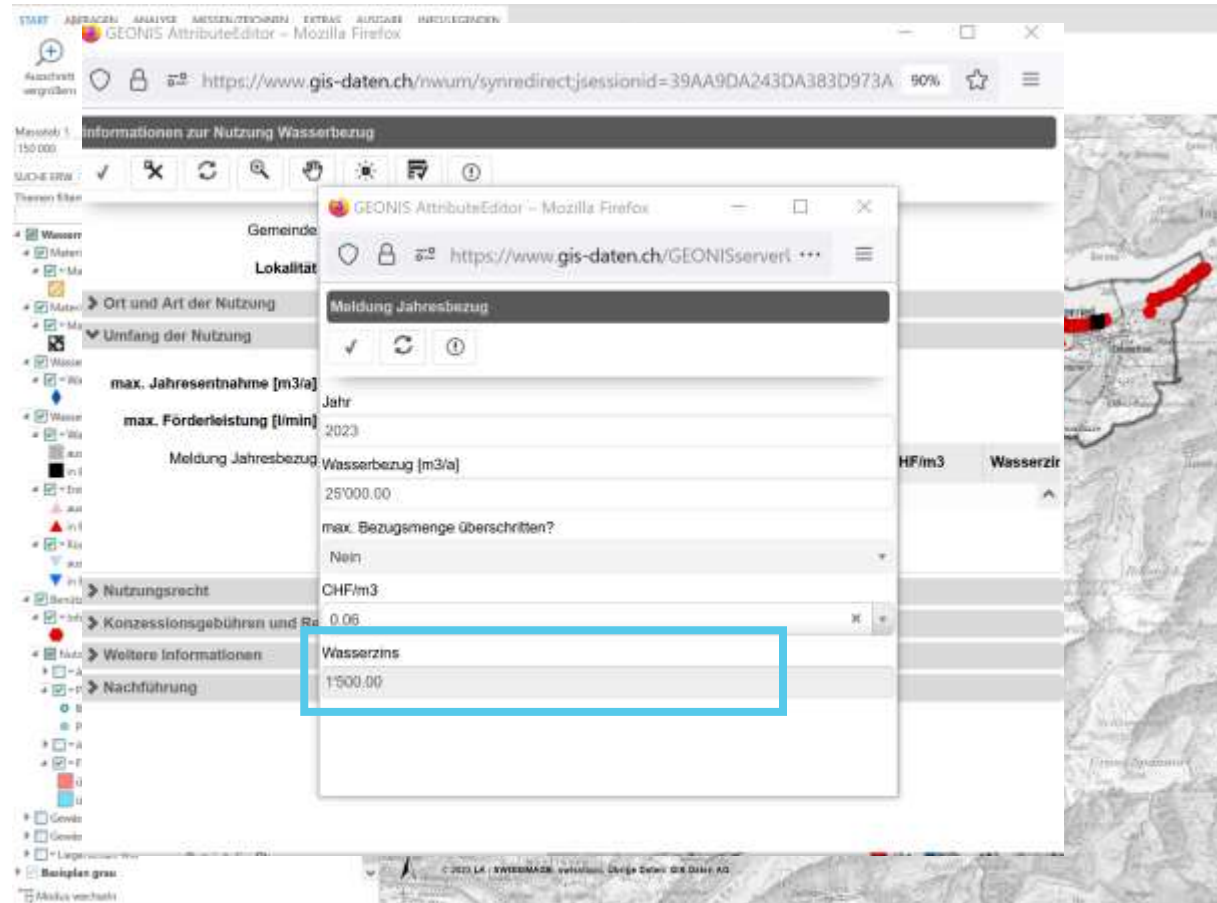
START ABFRAGEN ANALYSE MESSEN/ZEICHNEN EXTRAS AUSGABE INFO/LEGENDEN

Ausschnitt vergrößern

Massstab 1: 150 000

SUCHE ERW

Themen filtern

GEONIS AttributeEditor – Mozilla Firefox

https://www.gis-daten.ch/nwum/synredirect;jsessionid=39AA9DA243DA383D973A 90%

Informationen zur Nutzung Wasserbezug

Gemeinde

Lokalität

> Ort und Art der Nutzung

⌄ Umfang der Nutzung

max. Jahresentnahme [m3/a]

max. Förderleistung [l/min]

Meldung Jahresbezug

CHF/m3

Wasserzi

> Nutzungsrecht

> Konzessionsgebühren und Re

> Weitere Informationen

> Nachführung

GEONIS AttributeEditor – Mozilla Firefox

https://www.gis-daten.ch/GEONISserverl ···

Meldung Jahresbezug

Jahr

2023

Wasserbezug [m3/a]

25'000.00

max. Bezugsmenge überschritten?

Nein

CHF/m3

0.06

Wasserzins

1'500.00

Basisplan grau

Modus wechseln

© 2023 LK | SWISSIMAGE swisstopo, Übrige Daten: GIS Daten AG